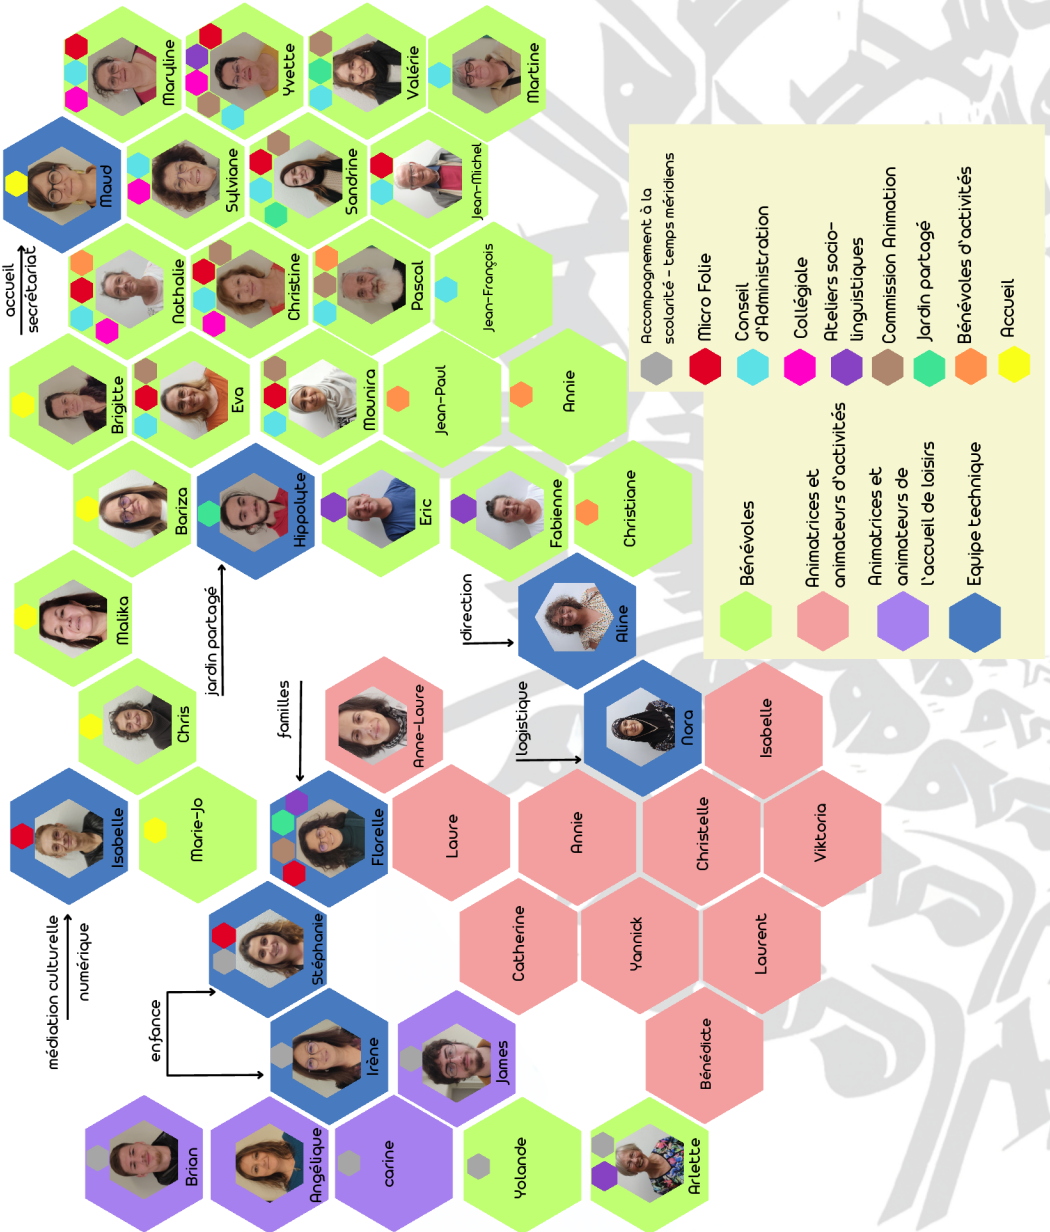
accueil
secrétariat

Maud

Maryline

Yvette

Valérie

Martine

Sylviane

Sandrine

Jean-Michel

Nathalie

Christine

Pascal

Jean-François

Brigitte

Eva

Mounira

Jean-Paul

Annie

Bariza

Hippolyte

Eric

Fabienne

Christiane

Malika

jardin partagé

direction

Aline

Chris

familles

Anne-Laure

logistique

Nora

Isabelle

médiation culturelle
numérique

Isabelle

Marie-Jo

Florelle

Laure

Annie

Christelle

Viktoria

Stéphanie

Catherine

Yannick

Laurent

enfance

Irène

James

Bénédicte

Brian

Angélique

carine

Yolande

Arlette

Accompagnement à la scolarité - temps méridiens

Micro Folie

Conseil d'Administration

Collégiale

Ateliers socio-linguistiques

Commission Animation

Jardin partagé

Bénévoles d'activités

Accueil

Bénévoles

Animatrices et animateurs d'activités

Animatrices et animateurs de l'accueil de loisirs

Equipe technique